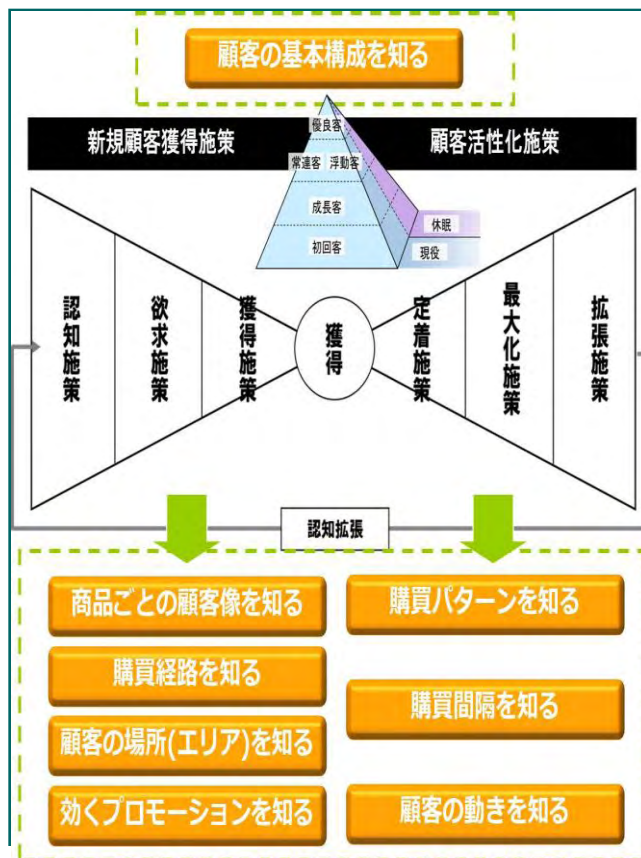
顧客の基本構成を知る

新規顧客獲得施策

顧客活性化施策

優良客

常連客

浮動客

成長客

初回客

休眠

現役

認知施策

欲求施策

獲得施策

獲得

定着施策

最大化施策

拡張施策

認知拡張

商品ごとの顧客像を知る

購買経路を知る

顧客の場所(エリア)を知る

効くプロモーションを知る

購買パターンを知る

購買間隔を知る

顧客の動きを知る